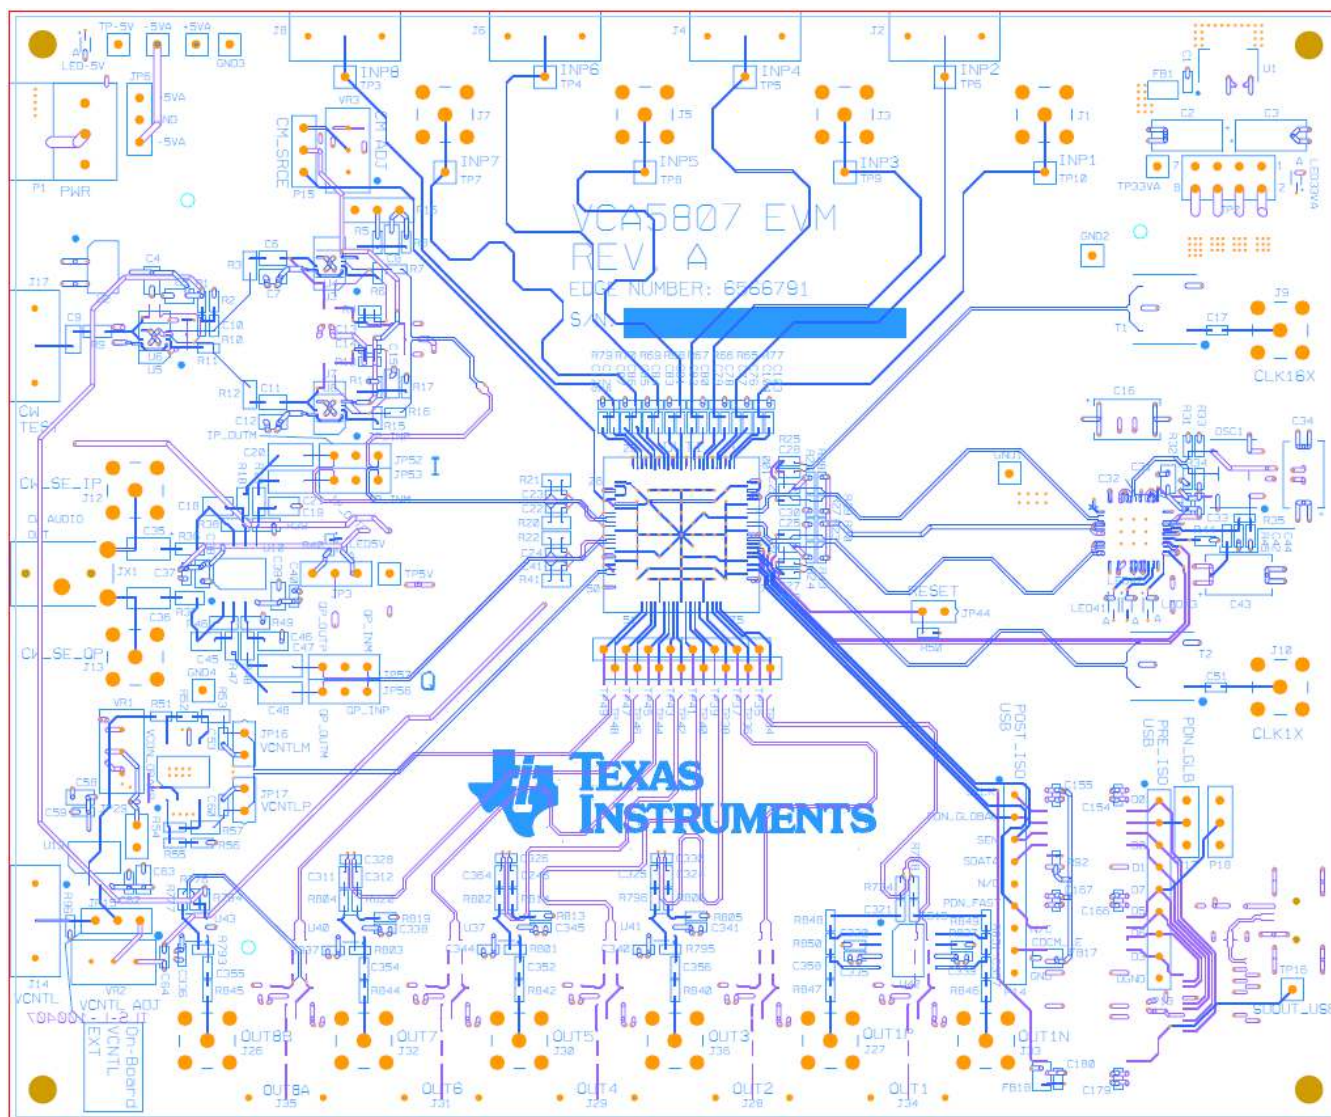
VCA5807 EVM
REV A
EDGE NUMBER: 6566791
S/N

TEXAS INSTRUMENTS

TP-5V -5VA +5VA
LED-5V GND3
JP6 5VA GND -5VA
P1 PWR
J8 J6 J4 J2
INP8 TP3 INP6 TP4 INP4 TP5 INP2 TP6
J7 J5 J3 J1
INP7 TP7 INP5 TP8 INP3 TP9 INP1 TP10
VR3 CM_SRCE CM_ADJ P15
J17 CW TEST
CW_SE_IP J12
CW AUDIO OUT JX1
CW_SE_OP J13
GND4
JP16 VCNTLM
JP17 VCNTLP
J14 VCNTL VR2 VCNTL_ADJ
On-Board VCNTL EXT
TP5V LED5V JP3
JP52 JP53 I
JP55 JP56 Q
OP_INP OP_INM OP_OUTP OP_OUTM
IP_OUTM
GND2
J9 CLK16X C17 T1 C16
C34 OSC1 C32 C33 C43
GND1
RESET JP44
LED41
J10 CLK1X C51 T2
POST_ISO USB PRE_ISO USB PDN_GLB
PDN_GLOBAL SEN SDATA N/C PDN_FAST CDCM_LE GND
P18
TP18 SDOUT_USB
OUT8B J26 OUT7 J32 OUT5 J30 OUT3 J36 OUT1P J27 OUT1N
OUT8A J35 OUT6 J31 OUT4 J29 OUT2 J28 OUT1 J34
FB1 U1 C2 C3 TP33VA LED33VA